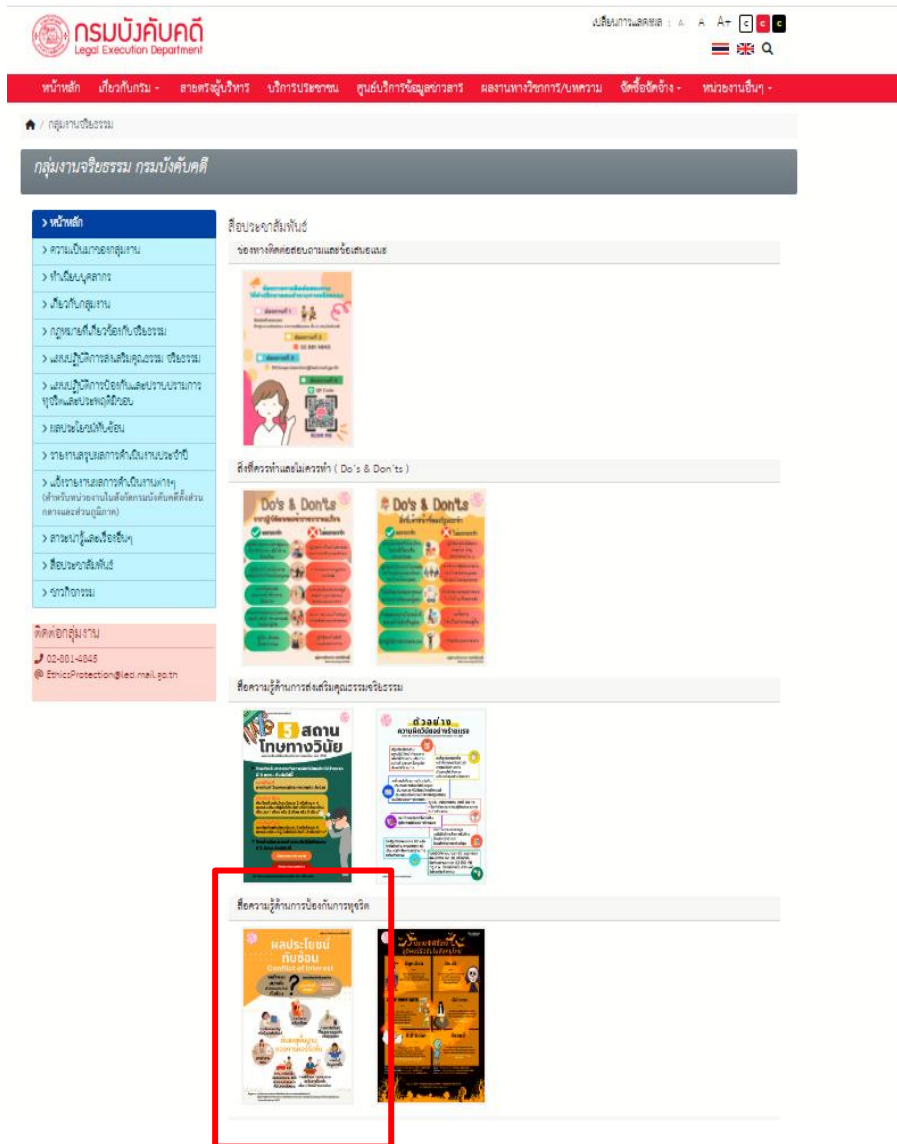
กรมบังคับคดี
Legal Execution Department

เปลี่ยนการแสดงผล : A A A+ C C C

หน้าหลัก เกี่ยวกับกรม - สายตรงผู้บริหาร บริการประชาชน ศูนย์บริการข้อมูลข่าวสาร ผลงานทางวิชาการ/บทความ จัดซื้อจัดจ้าง - หน่วยงานอื่นๆ -

/ กลุ่มงานจริยธรรม

กลุ่มงานจริยธรรม กรมบังคับคดี

> หน้าหลัก
> ความเป็นมาของกลุ่มงาน
> ทำเนียบบุคลากร
> เกี่ยวกับกลุ่มงาน
> กฎหมายที่เกี่ยวข้องกับจริยธรรม
> แผนปฏิบัติการส่งเสริมคุณธรรม จริยธรรม
> แผนปฏิบัติการป้องกันและปราบปรามการทุจริตและประพฤติมิชอบ
> ผลประโยชน์ทับซ้อน
> รายงานสรุปผลการดำเนินงานประจำปี
> แจ้งรายงานผลการดำเนินงานต่างๆ (สำหรับหน่วยงานในสังกัดกรมบังคับคดีทั้งส่วนกลางและส่วนภูมิภาค)
> สาระน่ารู้และเรื่องอื่นๆ
> สื่อประชาสัมพันธ์
> ข่าวกิจกรรม

ติดต่อกลุ่มงาน
02-881-4845
EthicsProtection@led.mail.go.th

สื่อประชาสัมพันธ์
ช่องทางติดต่อสอบถามและข้อเสนอแนะ

สิ่งที่ควรทำและไม่ควรทำ ( Do's & Don'ts )
Do's & Don'ts
Do's & Don'ts

สื่อความรู้ด้านการส่งเสริมคุณธรรมจริยธรรม
5 สถาน โทษทางวินัย
ตัวอย่าง ความผิดวินัยอย่างร้ายแรง

สื่อความรู้ด้านการป้องกันการทุจริต
ผลประโยชน์ทับซ้อน
Conflict of Interest